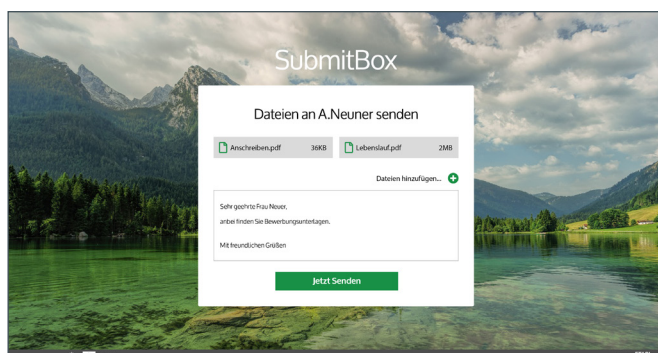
SubmitBox

Dateien an A.Neuner senden

Anschreiben.pdf 36KB

Lebenslauf.pdf 2MB

Dateien hinzufügen...

Sehr geehrte Frau Neuer,

anbei finden Sie Bewerbungsunterlagen.

Mit freundlichen Grüßen

Jetzt Senden